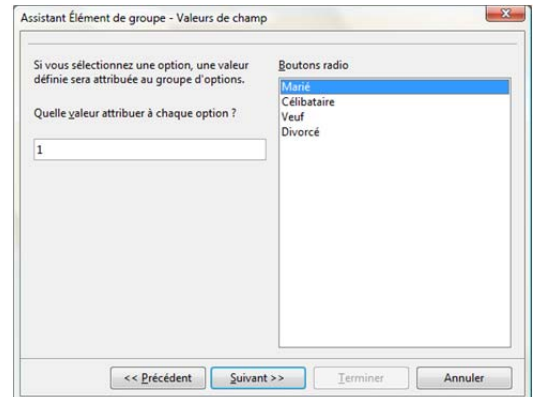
Assistant Élément de groupe - Valeurs de champ

Si vous sélectionnez une option, une valeur définie sera attribuée au groupe d'options.

Quelle valeur attribuer à chaque option ?

1

Boutons radio

Marié
Célibataire
Veuf
Divorcé

<< Précédent
Suivant >>
Terminer
Annuler